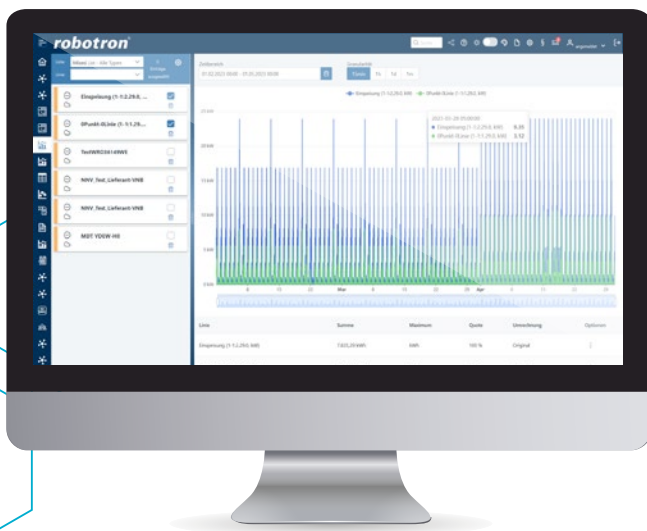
robotron

angemeldet

Linie Mixed (at - Alle Typen)

Linie

Einspeisung (1-1:2.29.0, ...

0Punkt-0Linie (1-1:1.29....

TestWRO3414RW5

NNV_Test_Lieferant-VNB

NNV_Test_Lieferant-VNB

MDT VDEW-H0

Zeitbereich

01.02.2023 00:00 - 31.05.2023 00:00

Granularität

Fläche

Einspeisung (1-1:2.29.0, kW)

0Punkt-0Linie (1-1:1.29.0, kW)

2023-03-28 05:00:00

Einspeisung (1-1:2.29.0, kW) 0.30

0Punkt-0Linie (1-1:1.29.0, kW) 3.52

Mar

Apr

| Linie | Summe | Maximum | Quote | Umrechnung | Optionen |
|---|---|---|---|---|---|
| Einspeisung (1-1:2.29.0, kW) | 7.825,20 kWh | kWh | 100 % | Original | ⋮ |